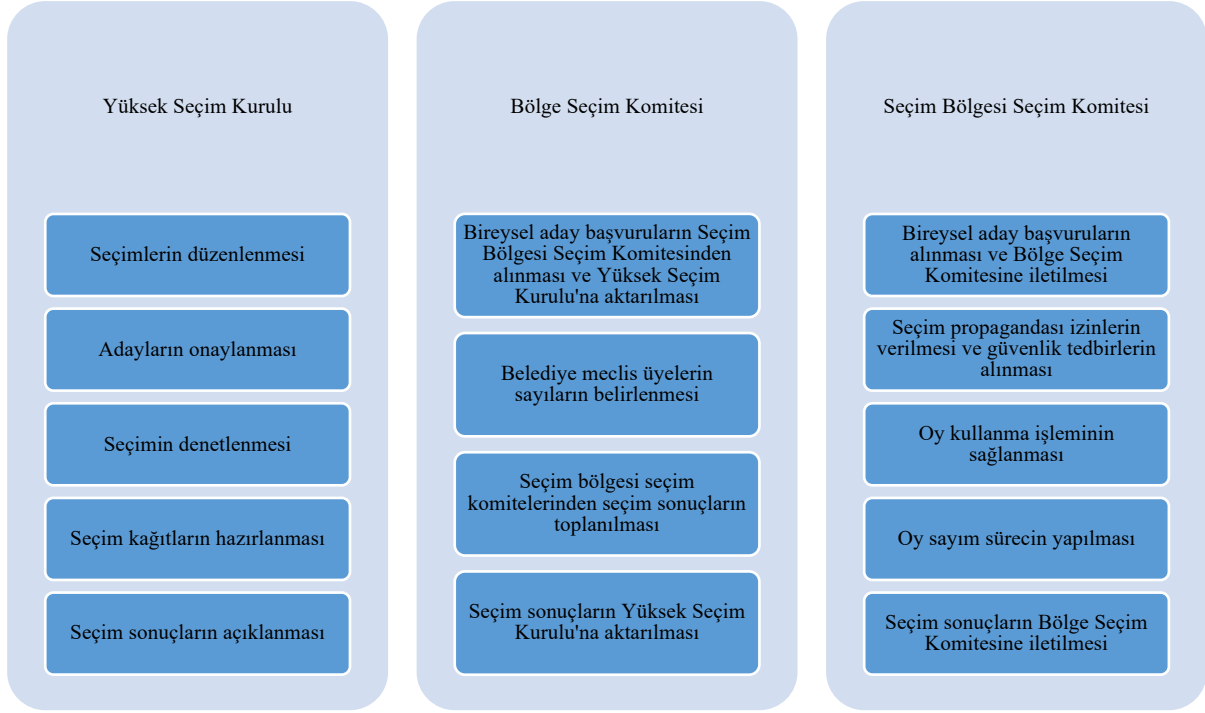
Yüksek Seçim Kurulu

Seçimlerin düzenlenmesi

Adayların onaylanması

Seçimin denetlenmesi

Seçim kağıtların hazırlanması

Seçim sonuçların açıklanması

Bölge Seçim Komitesi

Bireysel aday başvuruların Seçim Bölgesi Seçim Komitesinden alınması ve Yüksek Seçim Kurulu'na aktarılması

Belediye meclis üyelerin sayıların belirlenmesi

Seçim bölgesi seçim komitelerinden seçim sonuçların toplanılması

Seçim sonuçların Yüksek Seçim Kurulu'na aktarılması

Seçim Bölgesi Seçim Komitesi

Bireysel aday başvuruların alınması ve Bölge Seçim Komitesine iletilmesi

Seçim propagandası izinlerin verilmesi ve güvenlik tedbirlerin alınması

Oy kullanma işleminin sağlanması

Oy sayım sürecin yapılması

Seçim sonuçların Bölge Seçim Komitesine iletilmesi